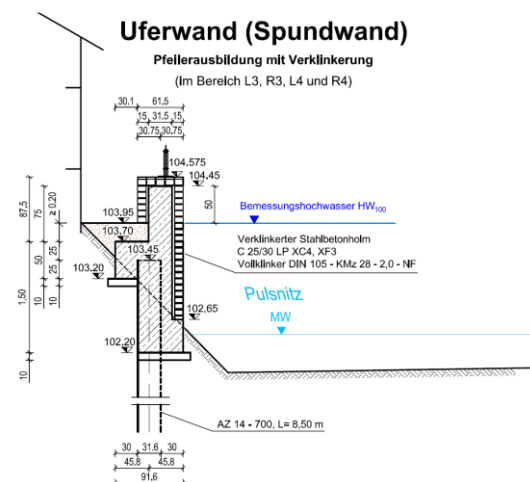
Uferwand (Spundwand)

Pfeilerausbildung mit Verklinkerung

(Im Bereich L3, R3, L4 und R4)

30,1
61,5
15
31,5
15
30,75
30,75

104,575
104,45
50
Bemessungshochwasser HW$_{100}$

87,5
75
≥ 0,20
103,95
103,70
25
25
50
103,45
103,20
10
1,50
10
35

Verklinkerter Stahlbetonholm
C 25/30 LP XC4, XF3
Vollklinker DIN 105 - KMz 28 - 2,0 - NF

Pulsnitz

102,65
MW

102,20

10

AZ 14 - 700, L= 8,50 m

30
31,6
30
45,8
45,8
91,6